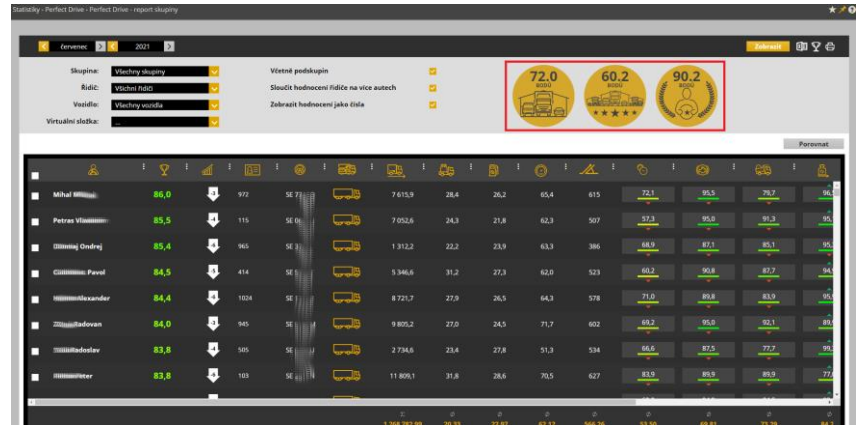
Statistiky - Perfect Drive - Perfect Drive - report skupiny

červenec 2021

Zobrazit

Skupina: Všechny skupiny
Řidič: Všichni řidiči
Vozidlo: Všechny vozidla
Virtuální složka: ...

Včetně podskupin
Sloučit hodnocení řidiče na více autech
Zobrazit hodnocení jako čísla

72.0 BODŮ
60.2 BODŮ
90.2 BODŮ

Porovnat

| | | | | | | | | | | | | | | |
|---|---|---|---|---|---|---|---|---|---|---|---|---|---|---|
| Mihal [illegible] | 86,0 | | 972 | SE 7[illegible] | | 7 615,9 | 28,4 | 26,2 | 65,4 | 615 | 72,1 | 95,5 | 79,7 | 96,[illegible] |
| Petras Vl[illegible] | 85,5 | | 115 | SE 0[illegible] | | 7 052,6 | 24,3 | 21,8 | 62,3 | 507 | 57,3 | 95,0 | 91,3 | 95,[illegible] |
| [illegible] Ondrej | 85,4 | | 965 | SE 3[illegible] | | 1 312,2 | 22,2 | 23,9 | 63,3 | 386 | 68,9 | 87,1 | 85,1 | 95,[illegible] |
| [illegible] Pavol | 84,5 | | 414 | SE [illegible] | | 5 346,6 | 31,2 | 27,3 | 62,0 | 523 | 60,2 | 90,8 | 87,7 | 94,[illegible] |
| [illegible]Alexander | 84,4 | | 1024 | SE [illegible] | | 8 721,7 | 27,9 | 26,5 | 64,3 | 578 | 71,0 | 89,8 | 83,9 | 95,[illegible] |
| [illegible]Radovan | 84,0 | | 945 | SE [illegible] | | 9 805,2 | 27,0 | 24,5 | 71,7 | 602 | 69,2 | 95,9 | 92,1 | 89,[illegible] |
| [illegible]Radoslav | 83,8 | | 505 | SE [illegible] | | 2 734,6 | 23,4 | 27,8 | 51,3 | 534 | 66,6 | 87,5 | 77,7 | 99,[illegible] |
| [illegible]eter | 83,8 | | 103 | SE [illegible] | | 11 809,1 | 31,8 | 28,6 | 70,5 | 627 | 83,9 | 89,9 | 89,9 | 77,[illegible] |

Σ 1 268 282,99 | ø 29,33 | ø 22,97 | ø 62,17 | ø 566,26 | ø 53,50 | ø 69,81 | ø 72,29 | ø 84,2